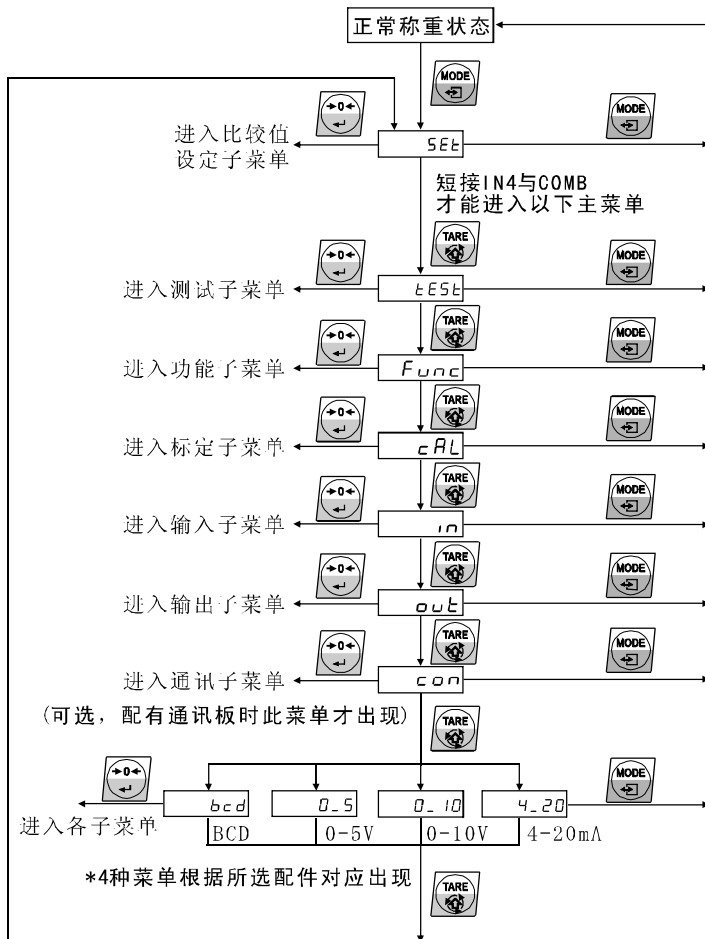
正常称重状态

MODE

→0←

MODE

进入比较值设定子菜单

SEt

短接IN4与COMB
才能进入以下主菜单

TARE

→0←

MODE

进入测试子菜单

tESt

TARE

→0←

MODE

进入功能子菜单

Func

TARE

→0←

MODE

进入标定子菜单

cAL

TARE

→0←

MODE

进入输入子菜单

in

TARE

→0←

MODE

进入输出子菜单

out

TARE

→0←

MODE

进入通讯子菜单

con

(可选，配有通讯板时此菜单才出现)

TARE

→0←

MODE

进入各子菜单

bcd

0_5

0_10

4_20

BCD

0-5V

0-10V

4-20mA

*4种菜单根据所选配件对应出现

TARE